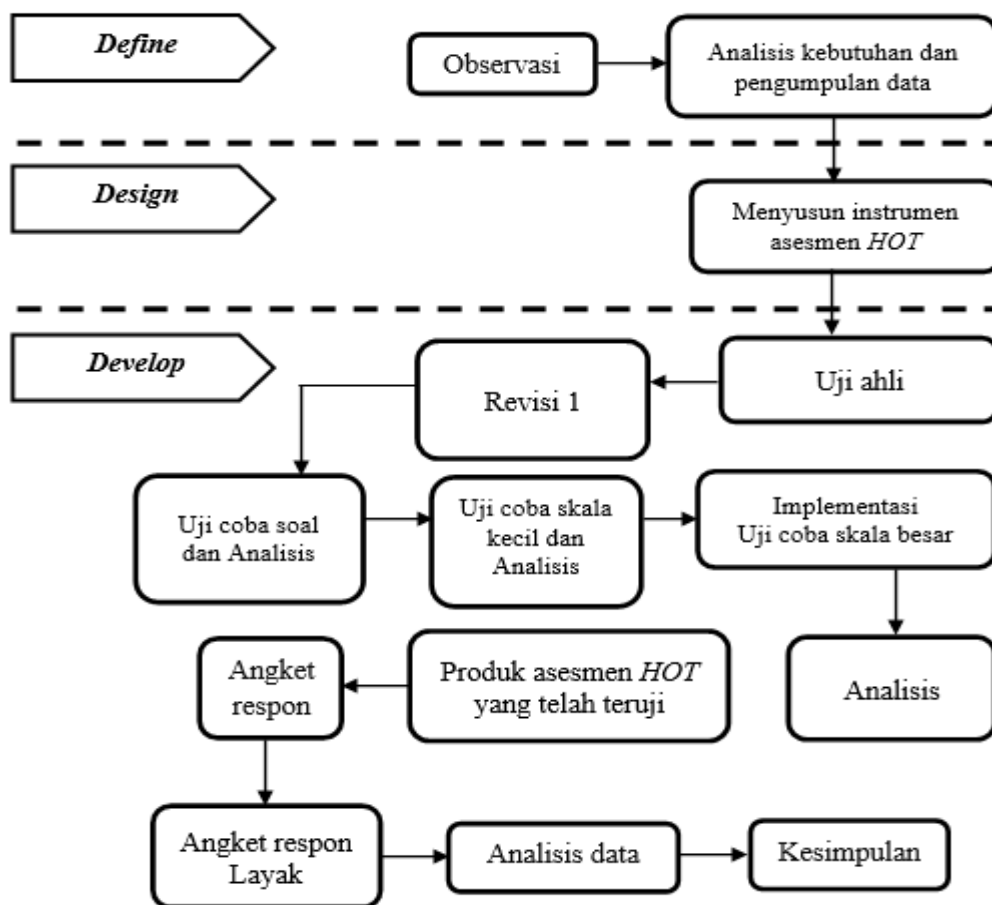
Define

Observasi

Analisis kebutuhan dan pengumpulan data

Design

Menyusun instrumen asesmen HOT

Develop

Revisi 1

Uji ahli

Uji coba soal dan Analisis

Uji coba skala kecil dan Analisis

Implementasi Uji coba skala besar

Angket respon

Produk asesmen HOT yang telah teruji

Analisis

Angket respon Layak

Analisis data

Kesimpulan